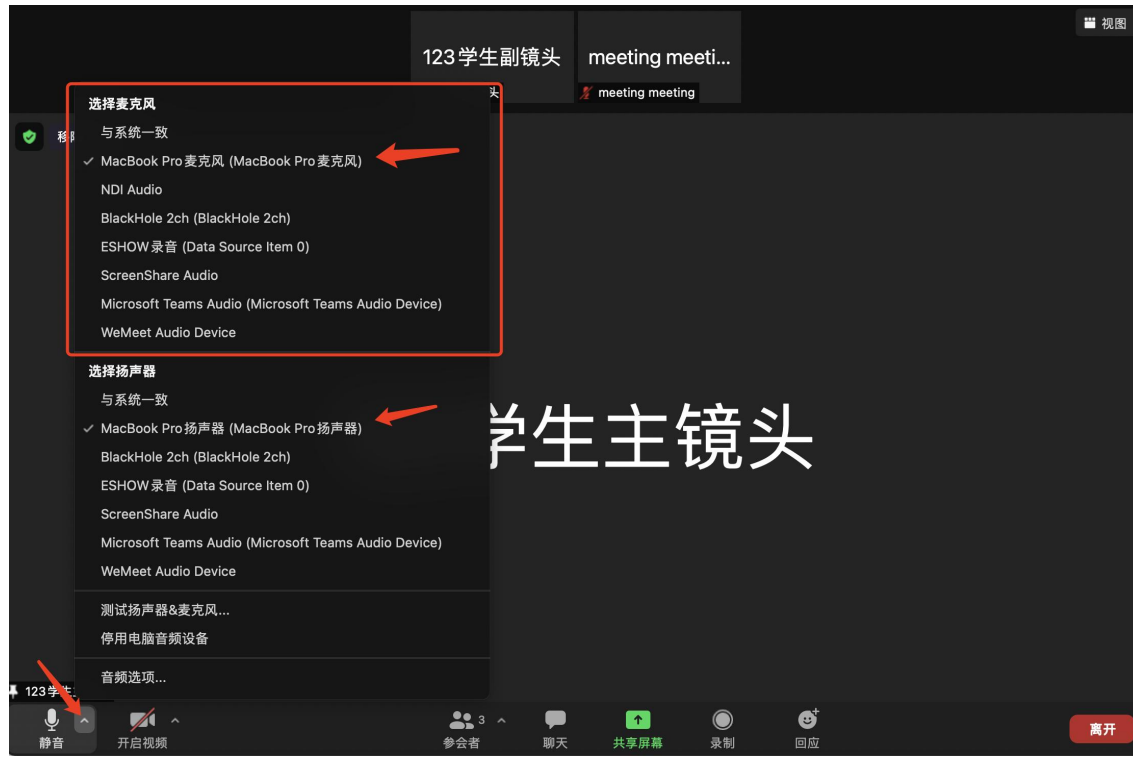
视图

123学生副镜头

meeting meeti...

meeting meeting

选择麦克风
与系统一致
✓ MacBook Pro麦克风 (MacBook Pro麦克风)
NDI Audio
BlackHole 2ch (BlackHole 2ch)
ESHOW录音 (Data Source Item 0)
ScreenShare Audio
Microsoft Teams Audio (Microsoft Teams Audio Device)
WeMeet Audio Device

选择扬声器
与系统一致
✓ MacBook Pro扬声器 (MacBook Pro扬声器)
BlackHole 2ch (BlackHole 2ch)
ESHOW录音 (Data Source Item 0)
ScreenShare Audio
Microsoft Teams Audio (Microsoft Teams Audio Device)
WeMeet Audio Device

测试扬声器&麦克风...
停用电脑音频设备

音频选项...

学生主镜头

123学生

静音 开启视频 参会者 3 聊天 共享屏幕 录制 回应 离开